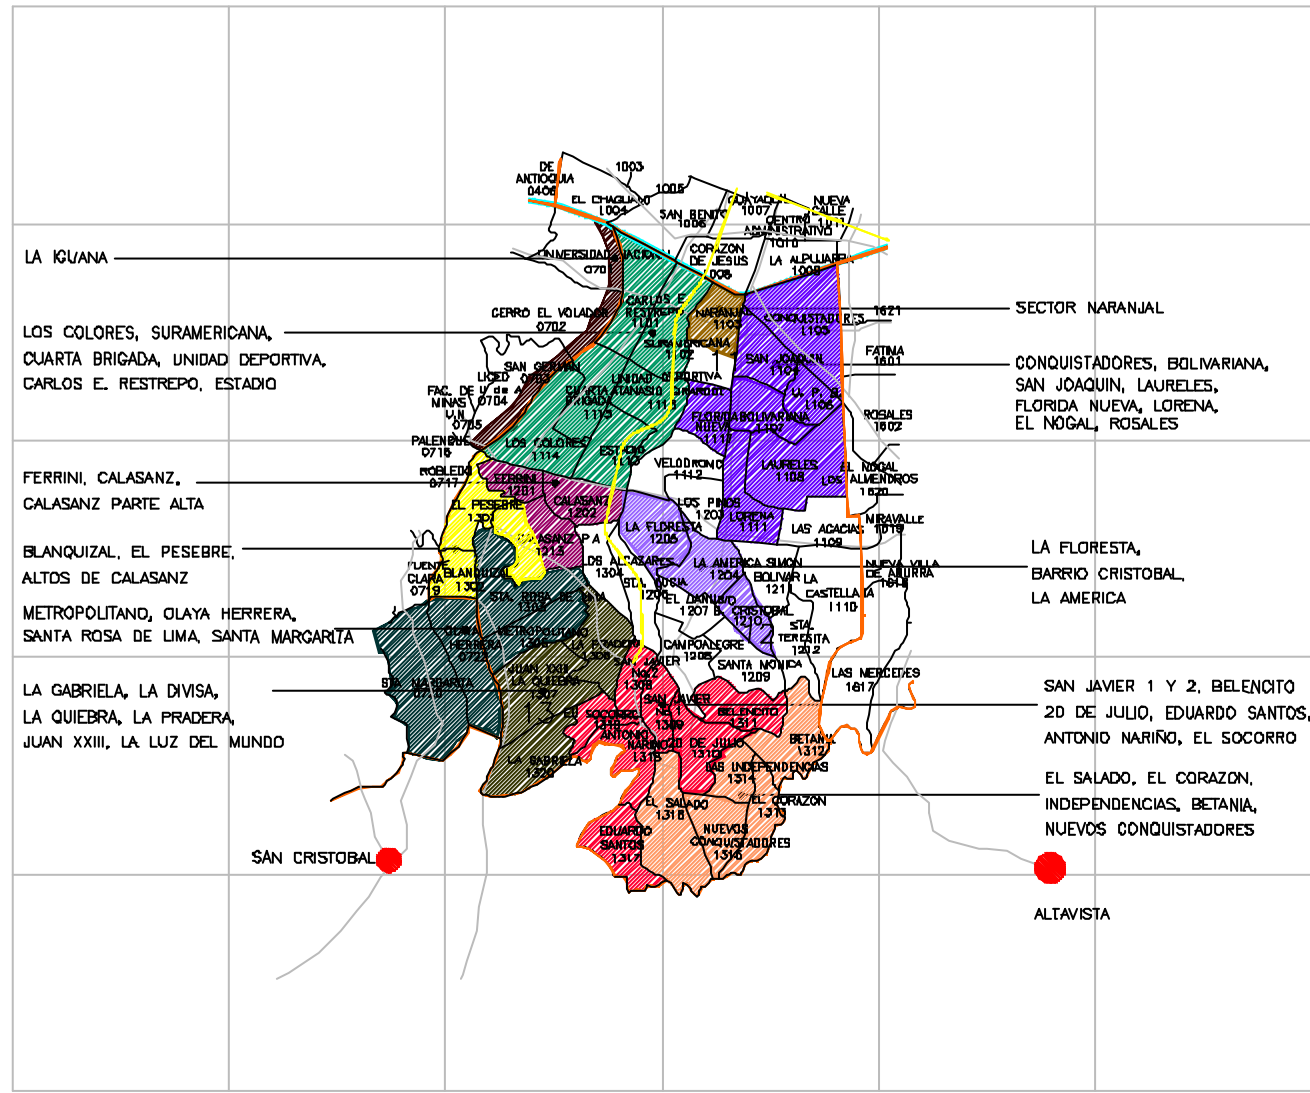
LA IGUANA

LOS COLORES, SURAMERICANA, CUARTA BRIGADA, UNIDAD DEPORTIVA, CARLOS E. RESTREPO, ESTADIO

FERRINI, CALASANZ, CALASANZ PARTE ALTA

BLANQUIZAL, EL PESEBRE, ALTOS DE CALASANZ

METROPOLITANO, OLAYA HERRERA, SANTA ROSA DE LIMA, SANTA MARGARITA

LA GABRIELA, LA DIVISA, LA QUIEBRA, LA PRADERA, JUAN XXIII, LA LUZ DEL MUNDO

SAN CRISTOBAL

SECTOR NARANJAL

CONQUISTADORES, BOLIVARIANA, SAN JOAQUIN, LAURELES, FLORIDA NUEVA, LORENA, EL NOGAL, ROSALES

LA FLORESTA, BARRIO CRISTOBAL, LA AMERICA

SAN JAVIER 1 Y 2, BELENCITO 20 DE JULIO, EDUARDO SANTOS, ANTONIO NARIÑO, EL SOCORRO

EL SALADO, EL CORAZON, INDEPENDENCIAS, BETANIA, NUEVOS CONQUISTADORES

ALTAVISTA

DE ANTIOQUIA 0406
1003
1005
EL CHAGUALO 1004
SAN BENITO 1006
GUAYAQUIL 1007
NUEVA CALLE
CENTRO ADMINISTRATIVO 1010
1011
UNIVERSIDAD NACIONAL 0701
CORAZON DE JESUS 1008
LA ALPUJARRA 1009
CERRO EL VOLADOR 0702
CARLOS E. RESTREPO 1113
NARANJAL 1103
CONQUISTADORES 1105
1621
SURAMERICANA 1102
SAN GERMAN 0703
FATIMA 1601
SAN JOAQUIN 1104
FAC. DE MINAS U.N. 0705
LICEO U de A 0704
CUARTA BRIGADA 1115
UNIDAD DEPORTIVA ATANASIO GIRARDOT 1116
LA PILARICA 1106
FLORIDA NUEVA 1117
BOLIVARIANA 1107
ROSALES 1602
PALENQUE 0716
LOS COLORES 1114
ESTADIO 1112
VELODROMO 1412
LAURELES 1108
EL NOGAL LOS ALMENDROS 1620
ROBLEDO 0717
FERRINI 1201
EL PESEBRE 1301
CALASANZ 1202
LOS PINOS 1203
LORENA 1111
LA FLORESTA 1205
LAS ACACIAS 1109
MIRAVALLE 1619
CALASANZ P.A. 1213
LOS ALCAZARES 1304
LA AMERICA 1204
SIMON BOLIVAR 1211
NUEVA VILLA DE ABURRA 1618
FUENTE CLARA 0719
BLANQUIZAL 1302
STA. LUCIA 1206
LA CASTELLANA 1110
STA. ROSA DE LIMA 1103
EL DANUBIO 1207
B. CRISTOBAL 1210
OLAYA HERRERA 0723
METROPOLITANO 1305
LA PRADERA
CAMPOALEGRE 1208
STA. TERESITA 1212
JUAN XXIII LA QUIEBRA 1307
SAN JAVIER No. 2 1308
SANTA MONICA 1209
LAS MERCEDES 1617
STA. MARGARITA 0718
SAN JAVIER No. 1 1309
EL SOCORRO 1310
ANTONIO NARIÑO 1315
BELENCITO 1311
20 DE JULIO 1313
BETANIA 1312
LA GABRIELA 1320
LAS INDEPENDENCIAS 1314
EL SALADO 1316
EL CORAZON 1319
EDUARDO SANTOS 1317
NUEVOS CONQUISTADORES 1318